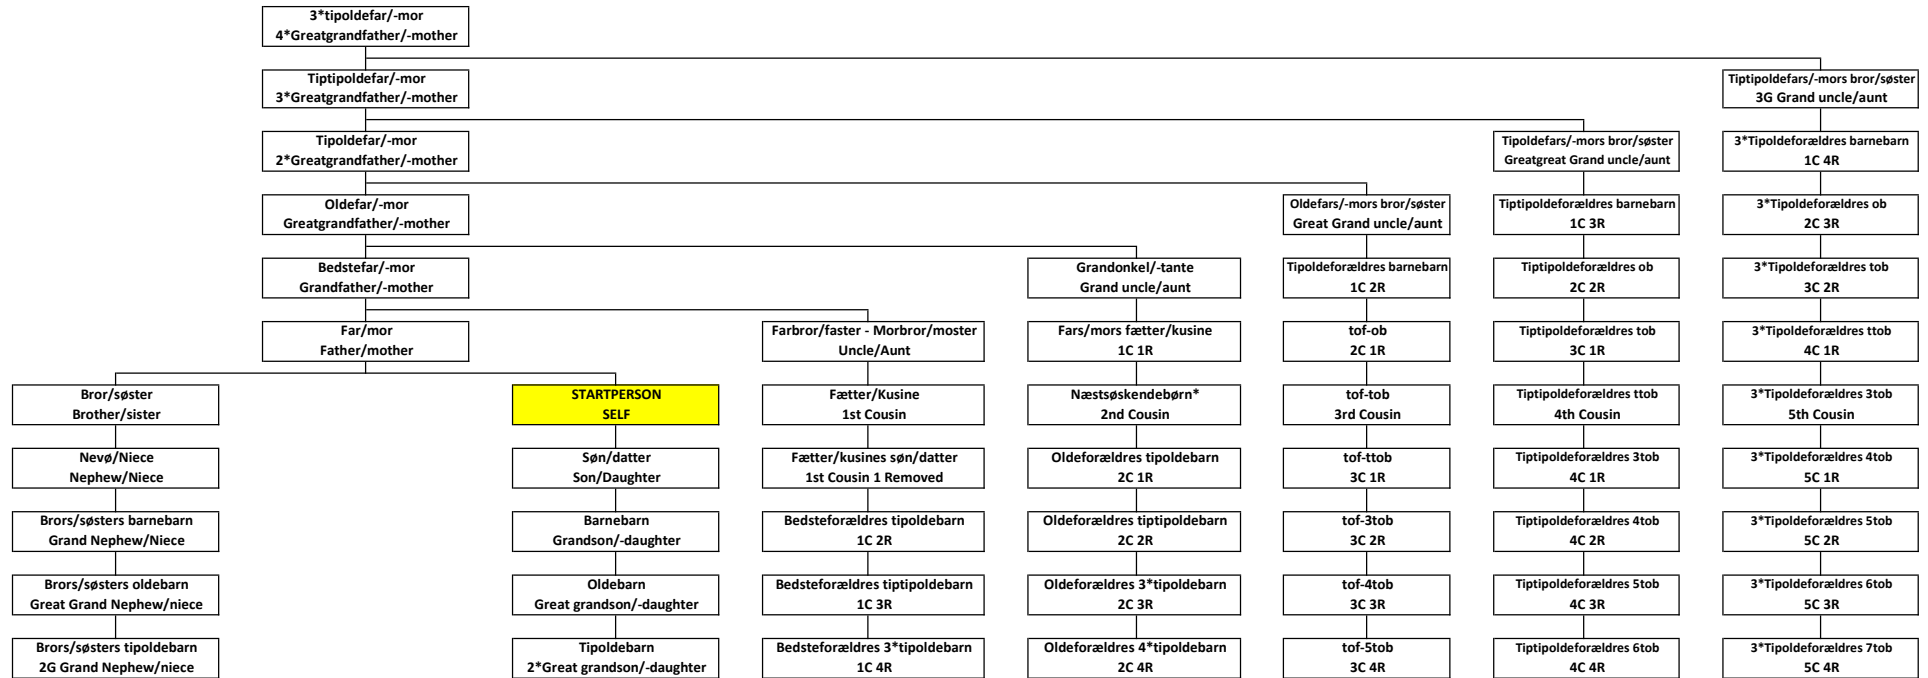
3*tipoldefar/-mor
4*Greatgrandfather/-mother

Tiptipoldefar/-mor
3*Greatgrandfather/-mother

Tiptipoldefars/-mors bror/søster
3G Grand uncle/aunt

Tipoldefar/-mor
2*Greatgrandfather/-mother

Tipoldefars/-mors bror/søster
Greatgreat Grand uncle/aunt

3*Tipoldeforældres barnebarn
1C 4R

Oldefar/-mor
Greatgrandfather/-mother

Oldefars/-mors bror/søster
Great Grand uncle/aunt

Tiptipoldeforældres barnebarn
1C 3R

3*Tipoldeforældres ob
2C 3R

Bedstefar/-mor
Grandfather/-mother

Grandonkel/-tante
Grand uncle/aunt

Tipoldeforældres barnebarn
1C 2R

Tiptipoldeforældres ob
2C 2R

3*Tipoldeforældres tob
3C 2R

Far/mor
Father/mother

Farbror/faster - Morbror/moster
Uncle/Aunt

Fars/mors fætter/kusine
1C 1R

tof-ob
2C 1R

Tiptipoldeforældres tob
3C 1R

3*Tipoldeforældres ttob
4C 1R

Bror/søster
Brother/sister

STARTPERSON
SELF

Fætter/Kusine
1st Cousin

Næstsøskendebørn*
2nd Cousin

tof-tob
3rd Cousin

Tiptipoldeforældres ttob
4th Cousin

3*Tipoldeforældres 3tob
5th Cousin

Nevø/Niece
Nephew/Niece

Søn/datter
Son/Daughter

Fætter/kusines søn/datter
1st Cousin 1 Removed

Oldeforældres tipoldebarn
2C 1R

tof-ttob
3C 1R

Tiptipoldeforældres 3tob
4C 1R

3*Tipoldeforældres 4tob
5C 1R

Brors/søsters barnebarn
Grand Nephew/Niece

Barnebarn
Grandson/-daughter

Bedsteforældres tipoldebarn
1C 2R

Oldeforældres tiptipoldebarn
2C 2R

tof-3tob
3C 2R

Tiptipoldeforældres 4tob
4C 2R

3*Tipoldeforældres 5tob
5C 2R

Brors/søsters oldebarn
Great Grand Nephew/niece

Oldebarn
Great grandson/-daughter

Bedsteforældres tiptipoldebarn
1C 3R

Oldeforældres 3*tipoldebarn
2C 3R

tof-4tob
3C 3R

Tiptipoldeforældres 5tob
4C 3R

3*Tipoldeforældres 6tob
5C 3R

Brors/søsters tipoldebarn
2G Grand Nephew/niece

Tipoldebarn
2*Great grandson/-daughter

Bedsteforældres 3*tipoldebarn
1C 4R

Oldeforældres 4*tipoldebarn
2C 4R

tof-5tob
3C 4R

Tiptipoldeforældres 6tob
4C 4R

3*Tipoldeforældres 7tob
5C 4R